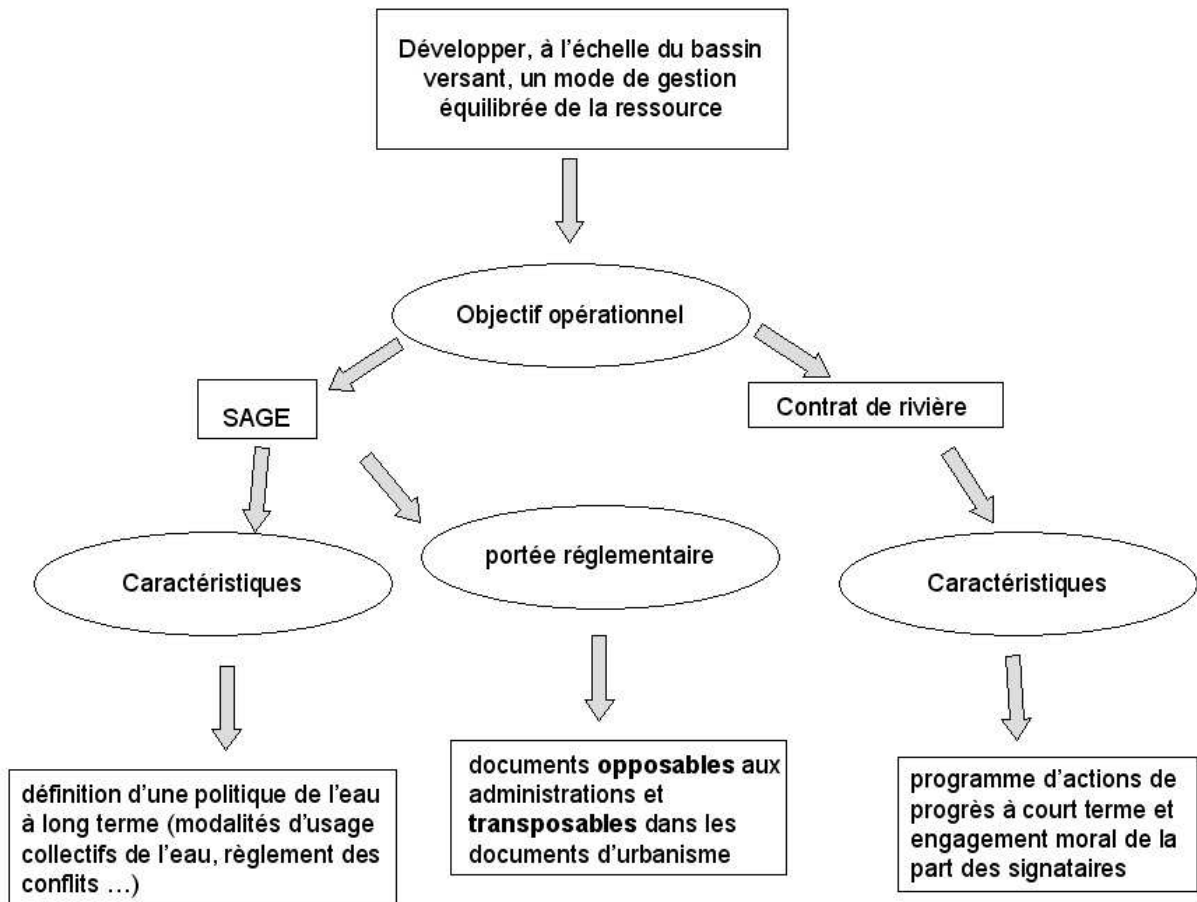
Développer, à l'échelle du bassin versant, un mode de gestion équilibrée de la ressource

Objectif opérationnel

SAGE

Contrat de rivière

Caractéristiques

portée réglementaire

Caractéristiques

définition d'une politique de l'eau à long terme (modalités d'usage collectifs de l'eau, règlement des conflits …)

documents **opposables** aux administrations et **transposables** dans les documents d'urbanisme

programme d'actions de progrès à court terme et engagement moral de la part des signataires